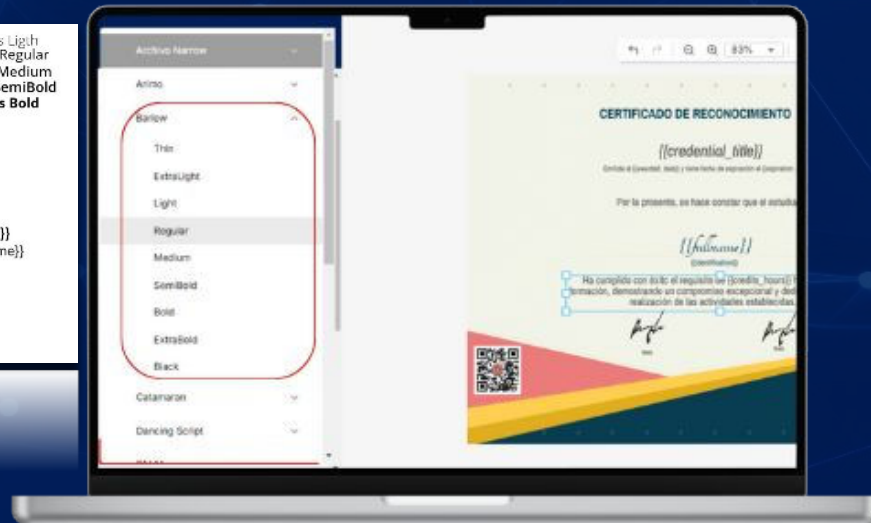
s Ligth
Regular
Medium
emiBold
s Bold

}}
ne}}

Archivo Narrow
Arimo
Barlow
Thin
ExtraLight
Light
Regular
Medium
SemiBold
Bold
ExtraBold
Black
Catamaran
Dancing Script

83%

CERTIFICADO DE RECONOCIMIENTO
{{credential_title}}
Por la presente, se hace constar que el estudi
{{fullname}}
Ha cumplido con éxito el requisito de {{credit_hours}}
formación, demostrando un compromiso excepcional y ded
realización de las actividades establecidas.